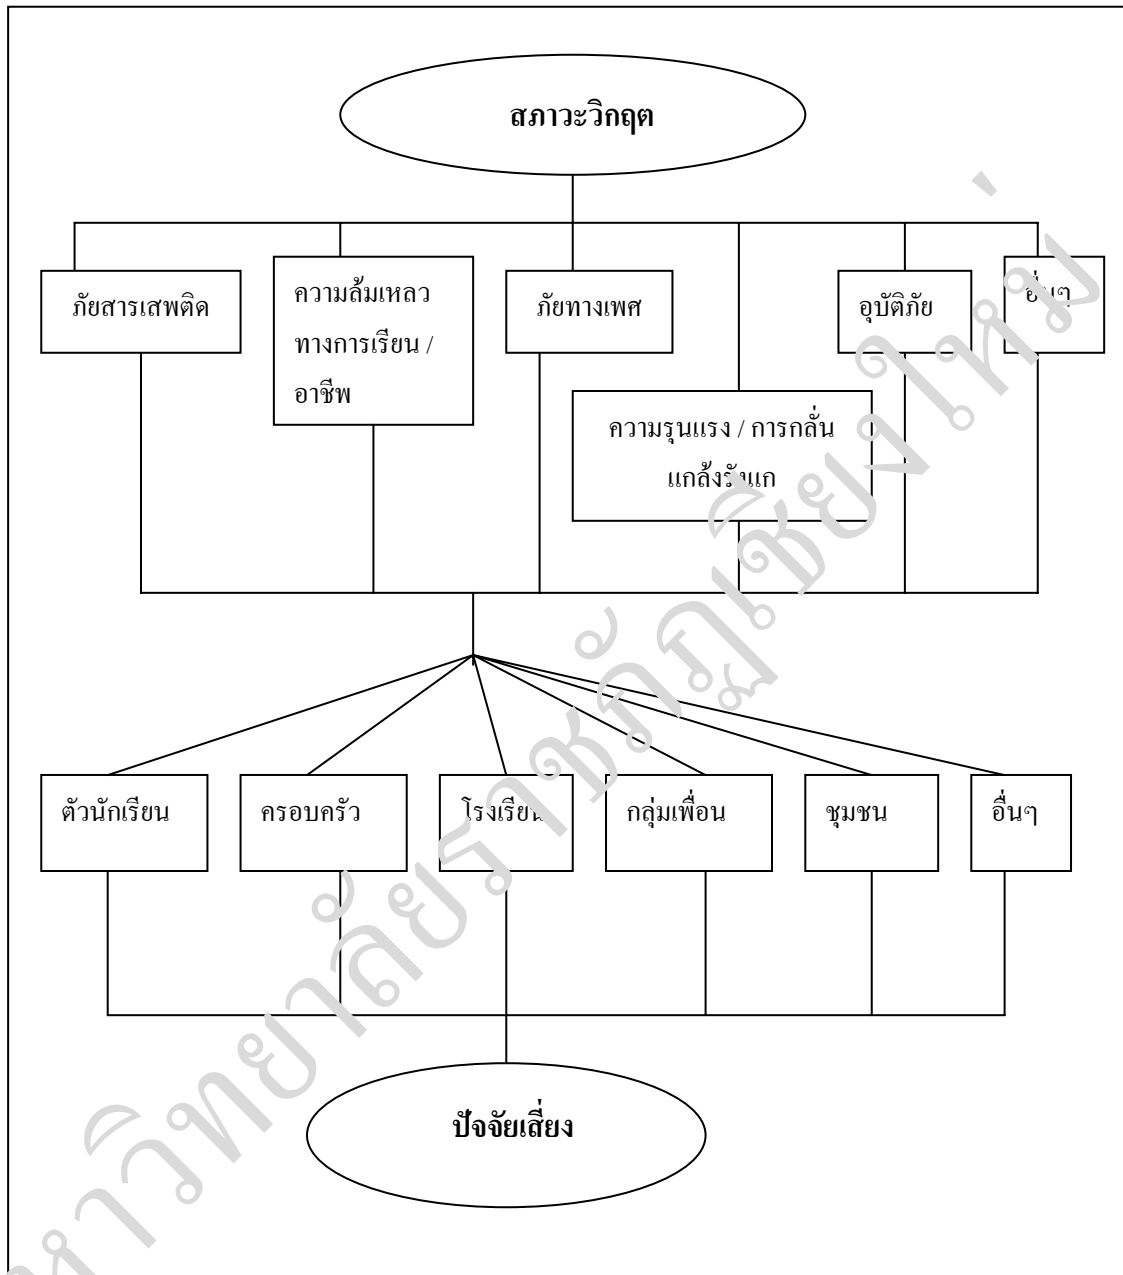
สภาวะวิกฤต

ภัยสารเสพติด

ความล้มเหลว ทางการเรียน / อาชีพ

ภัยทางเพศ

ความรุนแรง / การกลั่นแกล้งรังแก

อุบัติภัย

อื่นๆ

ตัวนักเรียน

ครอบครัว

โรงเรียน

กลุ่มเพื่อน

ชุมชน

อื่นๆ

ปัจจัยเสี่ยง

มหาวิทยาลัยราชภัฏเชียงใหม่